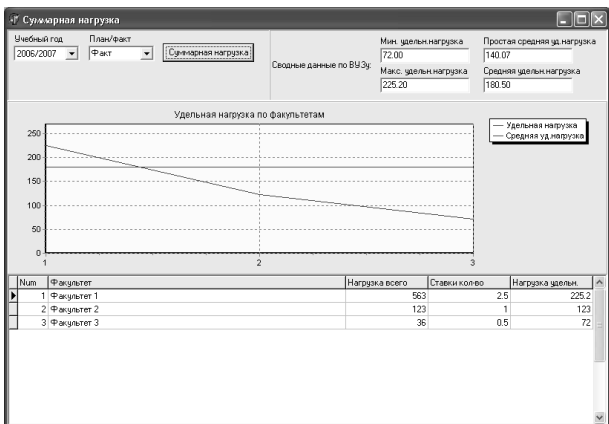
Суммарная нагрузка

Учебный год
2006/2007

План/факт
Факт

Суммарная нагрузка

Сводные данные по ВУЗу:

Мин. удельн.нагрузка
72.00

Макс. удельн.нагрузка
225.20

Простая средняя уд.нагрузка
140.07

Средняя удельн.нагрузка
180.50

Удельная нагрузка по факультетам

250
200
150
100
50
0
1
2
3

Удельная нагрузка
Средняя уд.нагрузка

| Num | Факультет | Нагрузка всего | Ставки кол-во | Нагрузка удельн. |
|---|---|---|---|---|
| 1 | Факультет 1 | 563 | 2.5 | 225.2 |
| 2 | Факультет 2 | 123 | 1 | 123 |
| 3 | Факультет 3 | 36 | 0.5 | 72 |